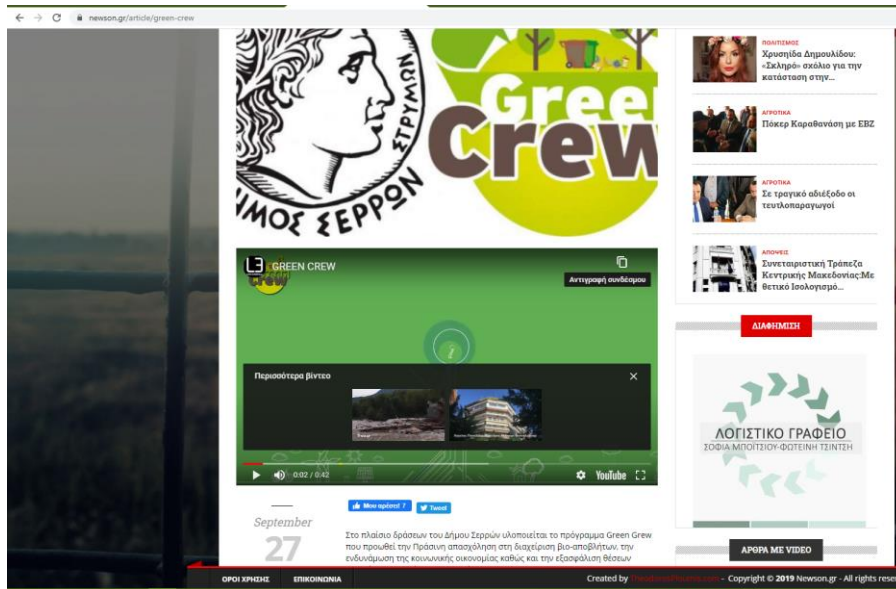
newson.gr/article/green-crew

ΜΟΣ ΣΕΡΡΩΝ ΣΤΡΥΜΩΝ

Green Crew

GREEN CREW

Αντιγραφή συνδέσμου

Περισσότερα βίντεο

0:02 / 0:42

YouTube

Μου αρέσει! 7

Tweet

September

27

Στο πλαίσιο δράσεων του Δήμου Σερρών υλοποιείται το πρόγραμμα Green Grew που προωθεί την Πράσινη απασχόληση στη διαχείριση βιο-αποβλήτων, την ενδυνάμωση της κοινωνικής οικονομίας καθώς και την εξασφάλιση θέσεων

ΠΟΛΙΤΙΣΜΟΣ

Χρυσηίδα Δημουλίδου: «Σκληρό» σχόλιο για την κατάσταση στην...

ΑΓΡΟΤΙΚΑ

Πόκερ Καραθανάση με ΕΒΖ

ΑΓΡΟΤΙΚΑ

Σε τραγικό αδιέξοδο οι τευτλοπαραγωγοί

ΑΠΟΨΕΙΣ

Συνεταιριστική Τράπεζα Κεντρικής Μακεδονίας:Με θετικό Ισολογισμό...

ΔΙΑΦΗΜΙΣΗ

ΛΟΓΙΣΤΙΚΟ ΓΡΑΦΕΙΟ

ΣΟΦΙΑ ΜΠΟΥΤΣΙΟΥ-ΦΩΤΕΙΝΗ ΤΖΙΝΤΖΗ

ΑΡΘΡΑ ΜΕ ΒΙΝΤΕΟ

ΟΡΟΙ ΧΡΗΣΗΣ

ΕΠΙΚΟΙΝΩΝΙΑ

Created by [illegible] - Copyright © 2019 Newson.gr - All rights rese